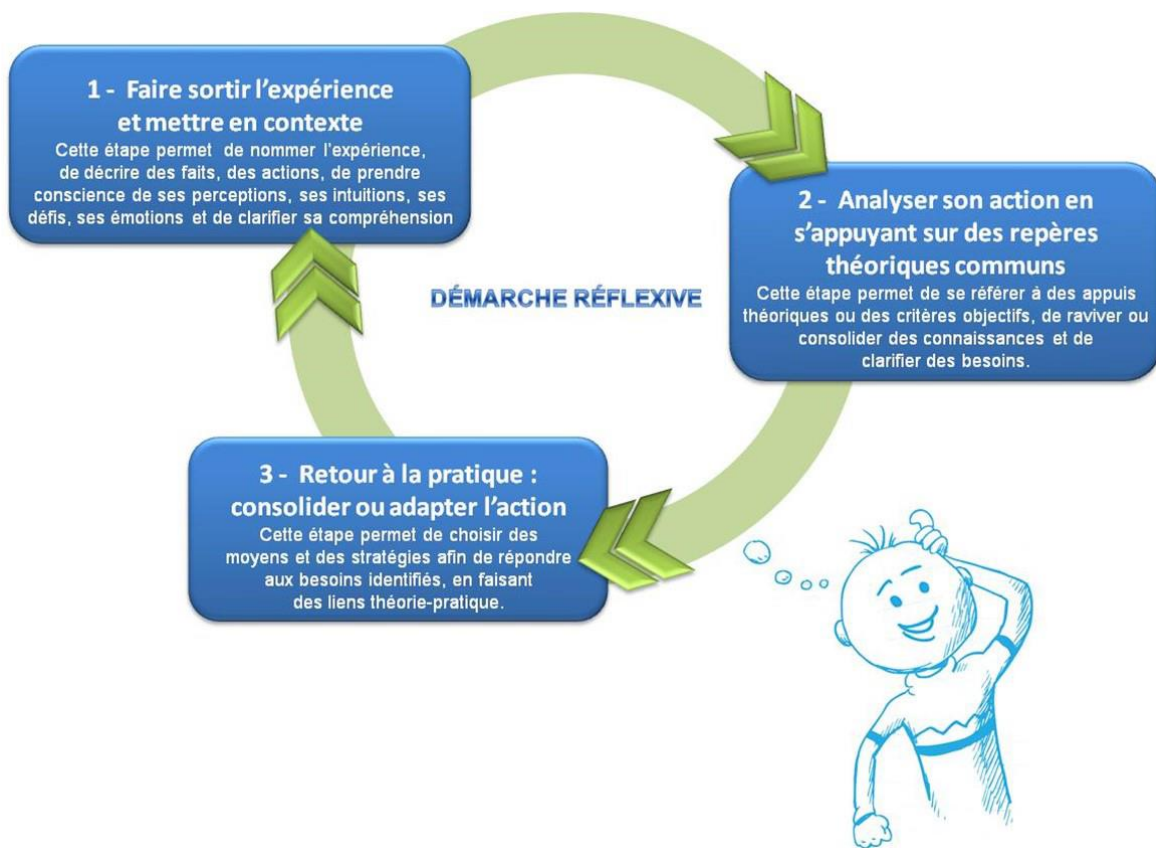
1 - Faire sortir l'expérience et mettre en contexte
Cette étape permet de nommer l'expérience, de décrire des faits, des actions, de prendre conscience de ses perceptions, ses intuitions, ses défis, ses émotions et de clarifier sa compréhension

DÉMARCHE RÉFLEXIVE

2 - Analyser son action en s'appuyant sur des repères théoriques communs
Cette étape permet de se référer à des appuis théoriques ou des critères objectifs, de raviver ou consolider des connaissances et de clarifier des besoins.

3 - Retour à la pratique : consolider ou adapter l'action
Cette étape permet de choisir des moyens et des stratégies afin de répondre aux besoins identifiés, en faisant des liens théorie-pratique.